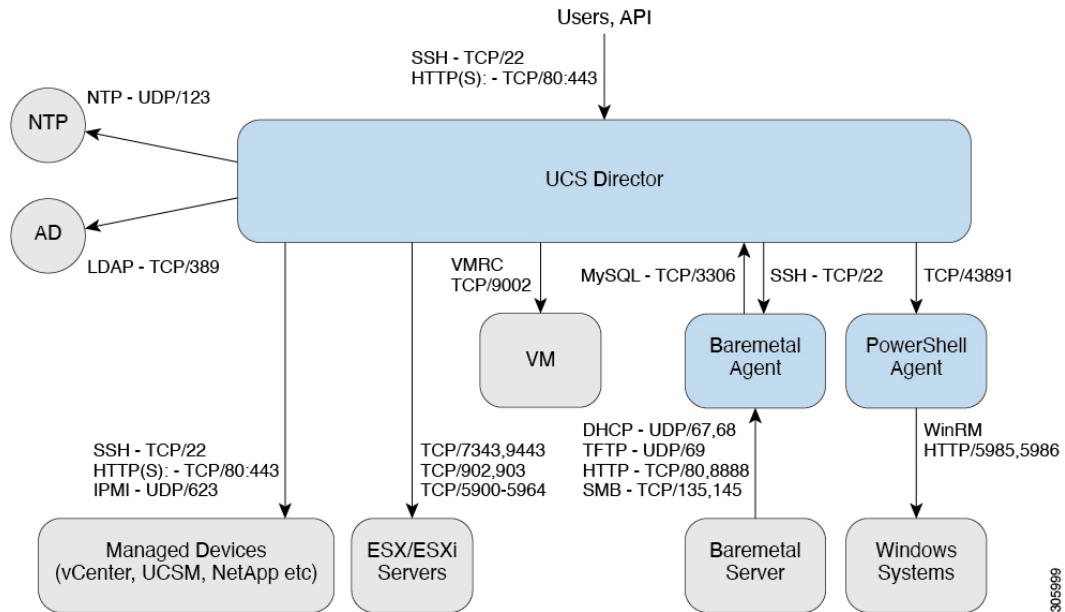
Users, API

SSH - TCP/22
HTTP(S): - TCP/80:443

NTP - UDP/123

NTP

UCS Director

AD

LDAP - TCP/389

VMRC
TCP/9002

MySQL - TCP/3306

SSH - TCP/22

TCP/43891

VM

Baremetal Agent

PowerShell Agent

DHCP - UDP/67,68
TFTP - UDP/69
HTTP - TCP/80,8888
SMB - TCP/135,145

WinRM
HTTP/5985,5986

SSH - TCP/22
HTTP(S): - TCP/80:443
IPMI - UDP/623

TCP/7343,9443
TCP/902,903
TCP/5900-5964

Managed Devices (vCenter, UCSM, NetApp etc)

ESX/ESXi Servers

Baremetal Server

Windows Systems

305999